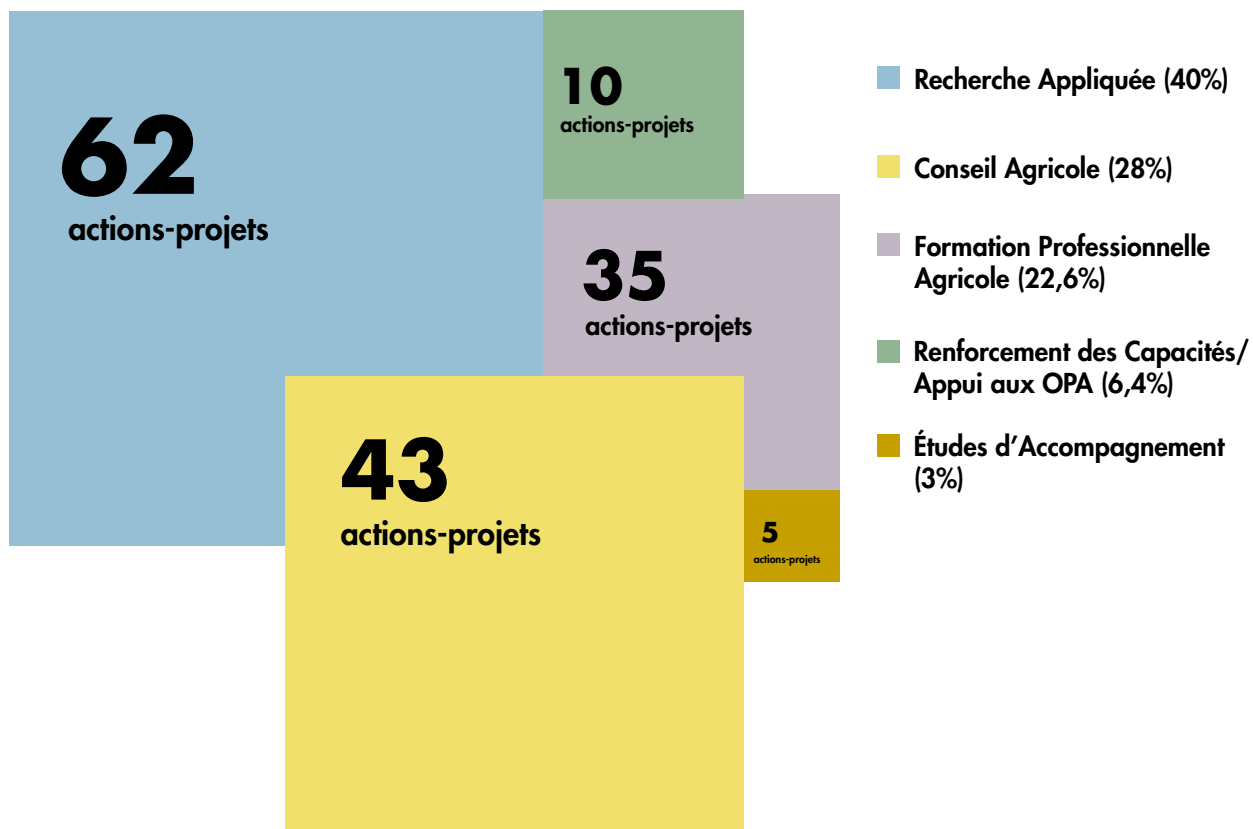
62
actions-projets

10
actions-projets

35
actions-projets

43
actions-projets

5
actions-projets

Recherche Appliquée (40%)

Conseil Agricole (28%)

Formation Professionnelle Agricole (22,6%)

Renforcement des Capacités/ Appui aux OPA (6,4%)

Études d'Accompagnement (3%)